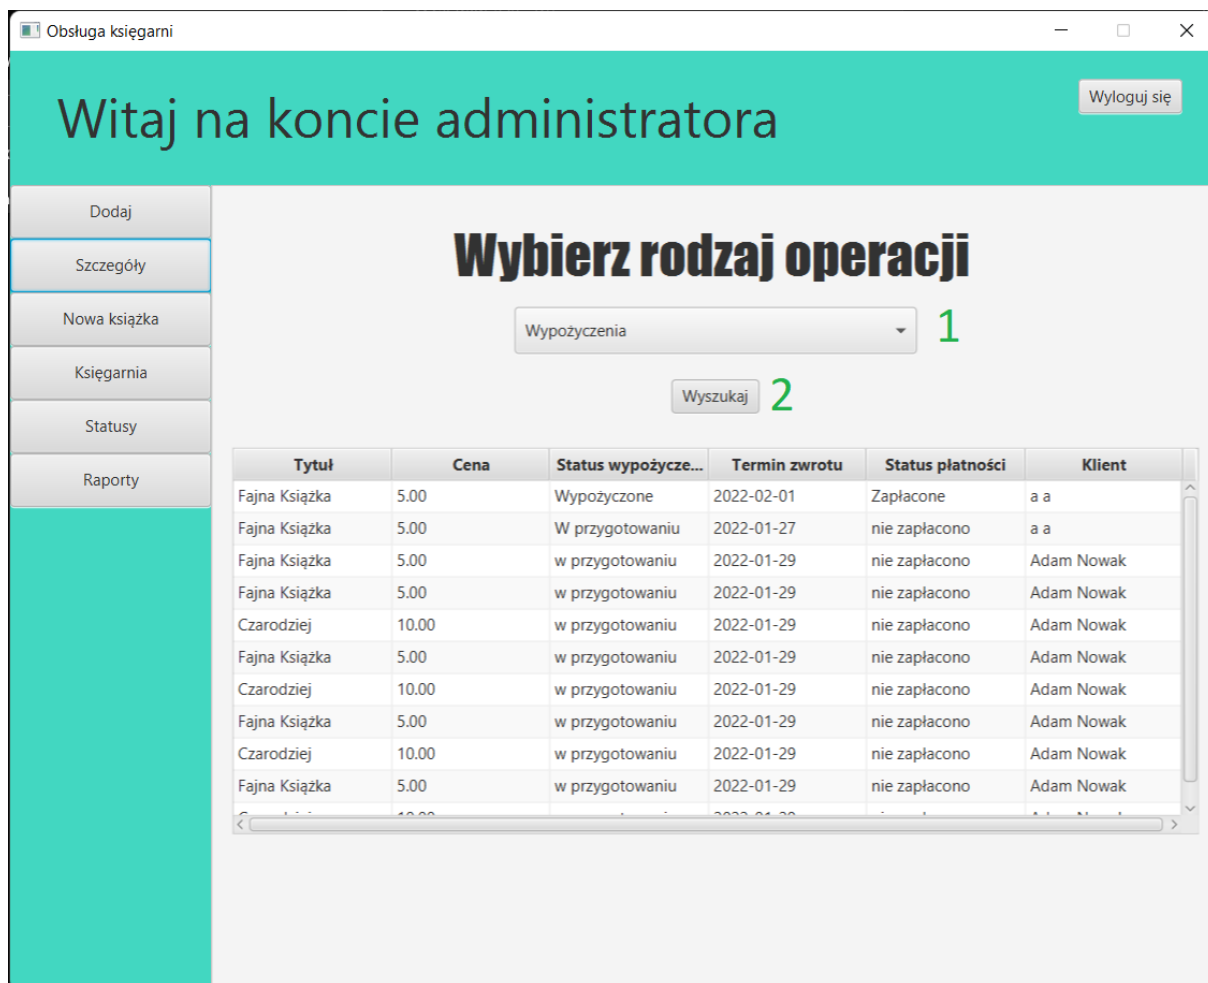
Obsługa księgarni

Witaj na koncie administratora

Wyloguj się

Dodaj
Szczegóły
Nowa książka
Księgarnia
Statusy
Raporty

Wybierz rodzaj operacji

Wypożyczenia 1

Wyszukaj 2

| Tytuł | Cena | Status wypożycze... | Termin zwrotu | Status płatności | Klient |
|---|---|---|---|---|---|
| Fajna Książka | 5.00 | Wypożyczone | 2022-02-01 | Zapłacone | a a |
| Fajna Książka | 5.00 | W przygotowaniu | 2022-01-27 | nie zapłacono | a a |
| Fajna Książka | 5.00 | w przygotowaniu | 2022-01-29 | nie zapłacono | Adam Nowak |
| Fajna Książka | 5.00 | w przygotowaniu | 2022-01-29 | nie zapłacono | Adam Nowak |
| Czarodziej | 10.00 | w przygotowaniu | 2022-01-29 | nie zapłacono | Adam Nowak |
| Fajna Książka | 5.00 | w przygotowaniu | 2022-01-29 | nie zapłacono | Adam Nowak |
| Czarodziej | 10.00 | w przygotowaniu | 2022-01-29 | nie zapłacono | Adam Nowak |
| Fajna Książka | 5.00 | w przygotowaniu | 2022-01-29 | nie zapłacono | Adam Nowak |
| Czarodziej | 10.00 | w przygotowaniu | 2022-01-29 | nie zapłacono | Adam Nowak |
| Fajna Książka | 5.00 | w przygotowaniu | 2022-01-29 | nie zapłacono | Adam Nowak |
| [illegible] | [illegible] | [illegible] | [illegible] | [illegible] | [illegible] |